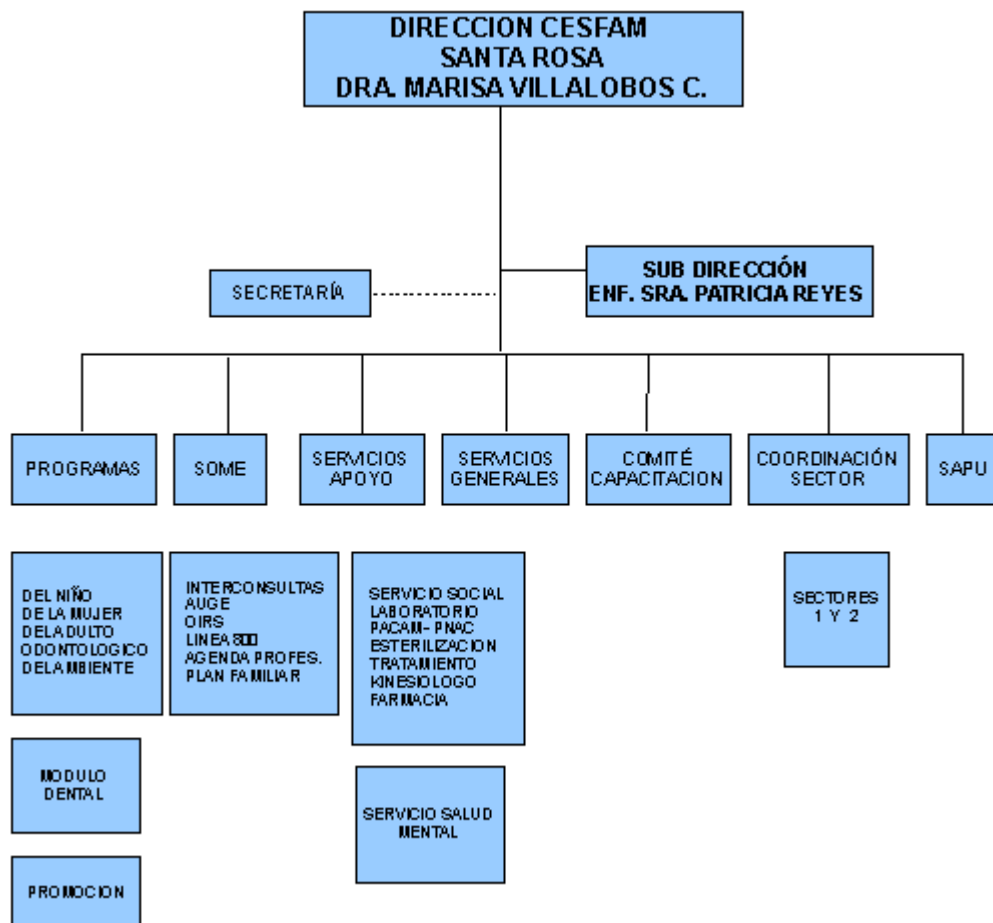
DIRECCION CESFAM
SANTA ROSA
DRA. MARISA VILLALOBOS C.

SECRETARÍA

SUB DIRECCIÓN
ENF. SRA. PATRICIA REYES

PROGRAMAS

SOME

SERVICIOS APOYO

SERVICIOS GENERALES

COMITÉ CAPACITACION

COORDINACIÓN SECTOR

SAPU

DEL NIÑO
DE LA MUJER
DEL ADULTO
ODONTOLOGICO
DEL AMBIENTE

INTERCONSULTAS
AUGE
OIRS
LINEA 800
AGENDA PROFES.
PLAN FAMILIAR

SERVICIO SOCIAL
LABORATORIO
PACAM - PNAC
ESTERILIZACION
TRATAMIENTO
KINESIOLOGO
FARMACIA

SECTORES 1 Y 2

MODULO DENTAL

SERVICIO SALUD MENTAL

PROMOCION